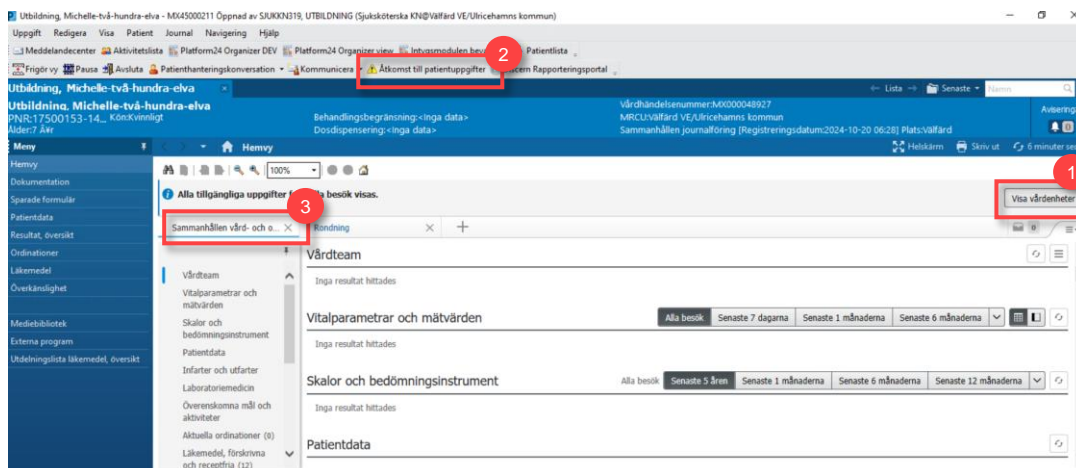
Utbildning, Michelle-två-hundra-elva - MX45000211 Öppnad av SJUKKN319, UTBILDNING (Sjuksköterska KN@Välfärd VE/Ulricehamns kommun)

Uppgift Redigera Visa Patient Journal Navigering Hjälp

Meddelandecenter Aktivitetslista Platform24 Organizer DEV Platform24 Organizer view Intygsmodulen bev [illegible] Patientlista

Frigör vy Pausa Avsluta Patienthanteringskonversation Kommunicera Åtkomst till patientuppgifter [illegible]scern Rapporteringsportal

2

Utbildning, Michelle-två-hundra-elva

Lista Senaste Namn

Utbildning, Michelle-två-hundra-elva
PNR:17500153-14... Kön:Kvinnligt
Ålder:7 År

Behandlingsbegränsning:<Inga data>
Dosdispensering:<Inga data>

Vårdhändelsenummer:MX000048927
MRCU:Välfärd VE/Ulricehamns kommun
Sammanhållen journalföring [Registreringsdatum:2024-10-20 06:28] Plats:Välfärd

Avisering
0

Meny
Hemvy
Dokumentation
Sparade formulär
Patientdata
Resultat, översikt
Ordinationer
Läkemedel
Överkänslighet

Mediebibliotek
Externa program
Utdelningslista läkemedel, översikt

Hemvy

Helskärm Skriv ut 6 minuter se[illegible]

100%

Alla tillgängliga uppgifter f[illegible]a besök visas.

Visa vårdenheter

1

3

Sammanhållen vård- och o...

Rondning

Vårdteam
Vitalparametrar och mätvärden
Skalor och bedömningsinstrument
Patientdata
Infarter och utfarter
Laboratoriemedicin
Överenskomna mål och aktiviteter
Aktuella ordinationer (8)
Läkemedel, förskrivna och receptfria (12)

Vårdteam
Inga resultat hittades

Vitalparametrar och mätvärden
Alla besök Senaste 7 dagarna Senaste 1 månaderna Senaste 6 månaderna
Inga resultat hittades

Skalor och bedömningsinstrument
Alla besök Senaste 5 åren Senaste 1 månaderna Senaste 6 månaderna Senaste 12 månaderna
Inga resultat hittades

Patientdata